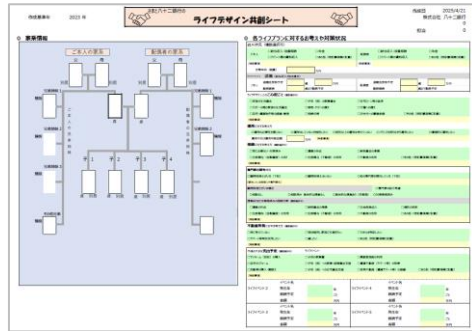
作成基準年 2023 年

ライフデザイン共創シート

作成日 2025/4/21
株式会社 八十二銀行

① 家族情報

ご本人の家系

配偶者の家系

父

母

父

母

子1

子2

子3

子4

② 各ライフプランに対するお考えと対策状況

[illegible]